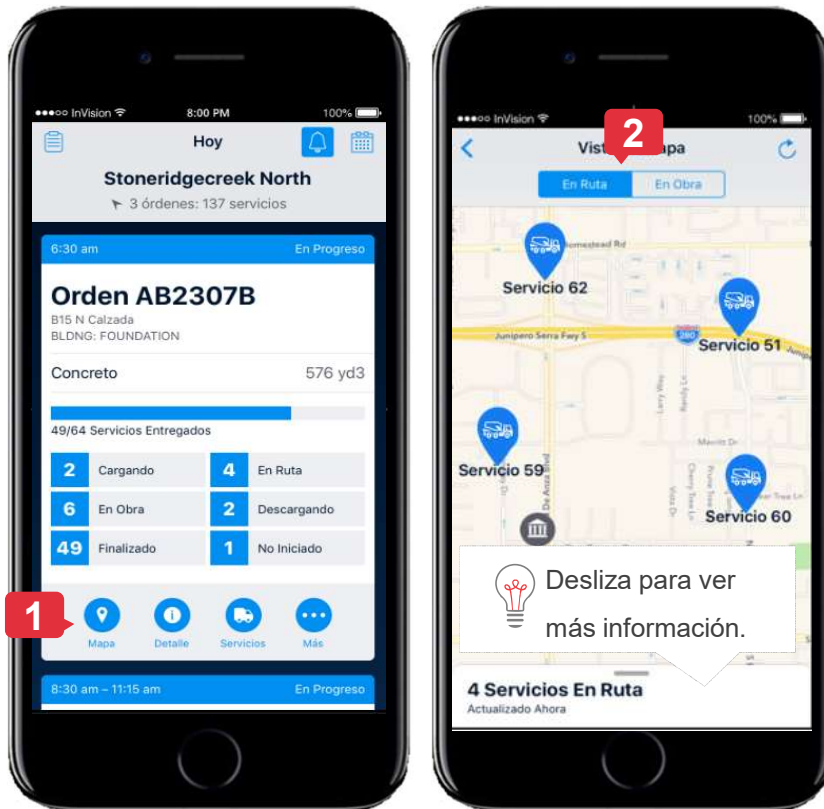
●●●○○ InVision 8:00 PM 100%

Hoy

Stoneridgecreek North

3 órdenes: 137 servicios

6:30 am En Progreso

Orden AB2307B

B15 N Calzada
BLDNG: FOUNDATION

Concreto 576 yd3

49/64 Servicios Entregados

| | | | |
|---|---|---|---|
| 2 | Cargando | 4 | En Ruta |
| 6 | En Obra | 2 | Descargando |
| 49 | Finalizado | 1 | No Iniciado |

1

Mapa Detalle Servicios Más

8:30 am – 11:15 am En Progreso

●●●○○ InVision 100%

2

Vist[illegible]apa

En Ruta En Obra

Homestead Rd

Servicio 62

Servicio 51

Junipero Serra Fwy S

280

Servicio 59

Servicio 60

Desliza para ver más información.

4 Servicios En Ruta

Actualizado Ahora